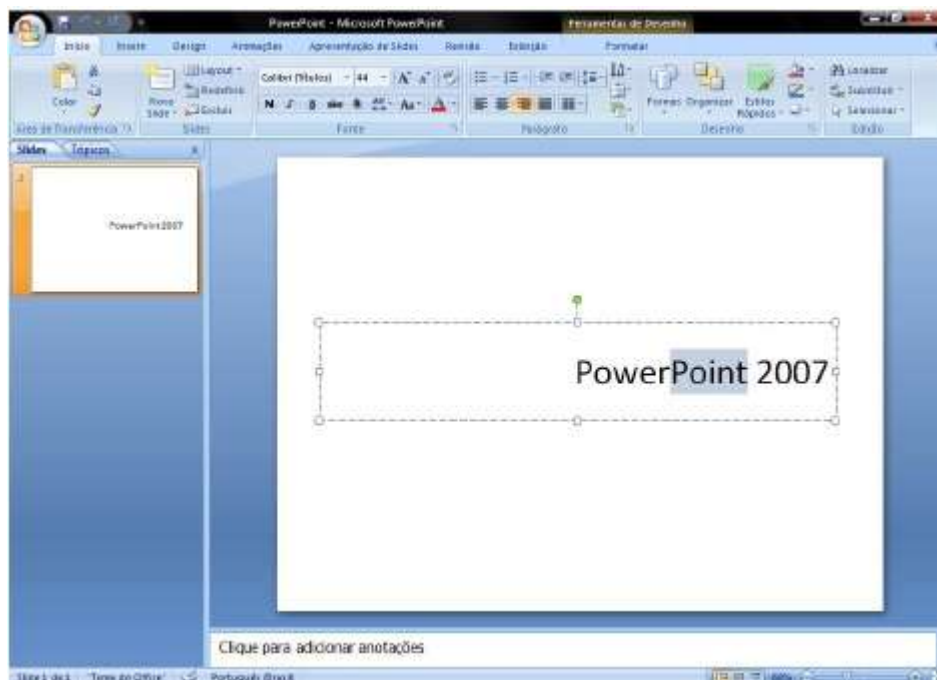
PowerPoint - Microsoft PowerPoint

Ferramentas de Desenho

Início Inserir Design Animações Apresentação de Slides Revisão Exibição Formatar

Colar

Área de Transferência

Novo Slide

Layout

Redefinir

Excluir

Slides

Calibri (Títulos) 44

N I S abc

Aa

Fonte

Parágrafo

Formas Organizar Estilos Rápidos

Desenho

Localizar

Substituir

Selecionar

Edição

Slides Tópicos

1

PowerPoint 2007

PowerPoint 2007

Clique para adicionar anotações

Slide 1 de 1 "Tema do Office" Português (Brasil)